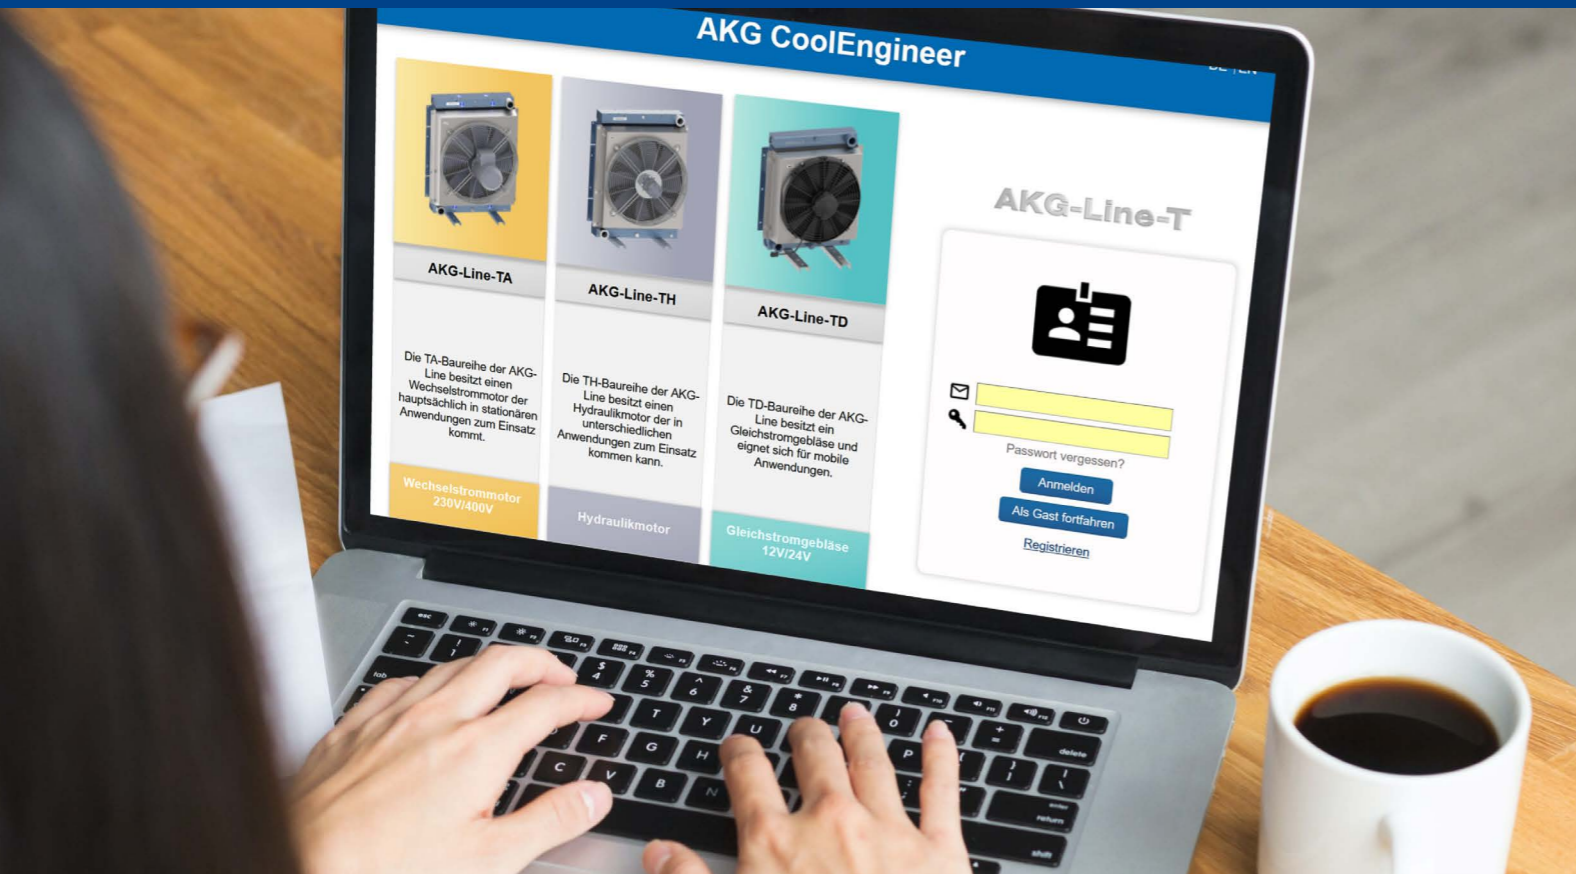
AKG CoolEngineer

DE | EN

AKG-Line-TA

Die TA-Baureihe der AKG-Line besitzt einen Wechselstrommotor der hauptsächlich in stationären Anwendungen zum Einsatz kommt.

Wechselstrommotor 230V/400V

AKG-Line-TH

Die TH-Baureihe der AKG-Line besitzt einen Hydraulikmotor der in unterschiedlichen Anwendungen zum Einsatz kommen kann.

Hydraulikmotor

AKG-Line-TD

Die TD-Baureihe der AKG-Line besitzt ein Gleichstromgebläse und eignet sich für mobile Anwendungen.

Gleichstromgebläse 12V/24V

AKG-Line-T

Passwort vergessen?

Anmelden

Als Gast fortfahren

Registrieren